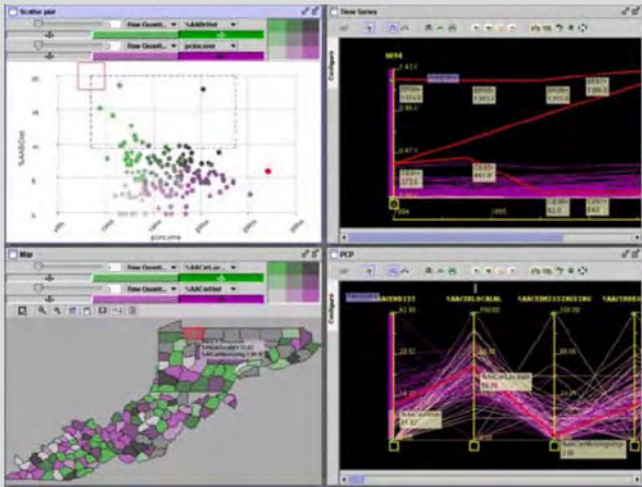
Scatter plot

Raw Quanti...

%AADrSol

Raw Quanti...

pcincome

%AADrSol

pcincome

Time Series

Configure

Map

Raw Quanti...

%AACarLoc...

Raw Quanti...

%AACarLoc...

PCP

Configure

%AACREDIST

%AACARLOCALAL

%AACREMISSINGINC

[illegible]